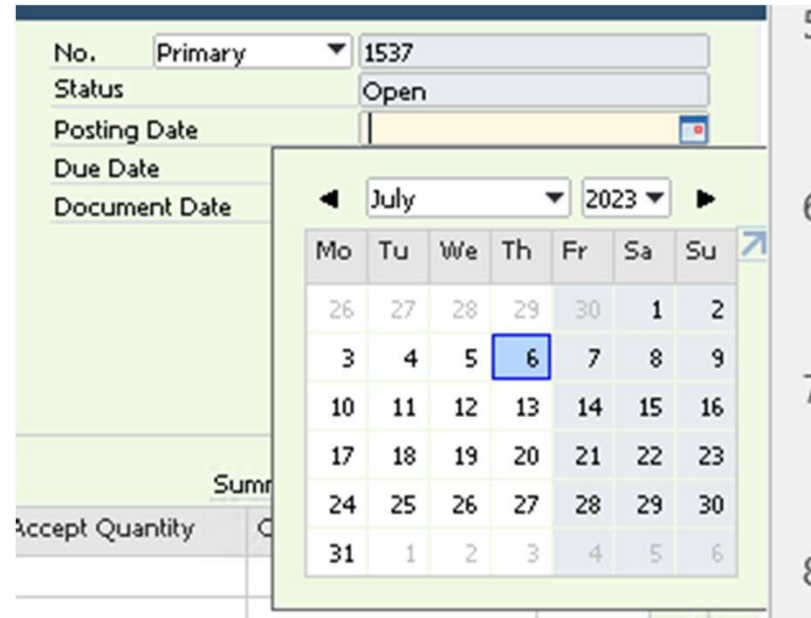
No. Primary 1537
Status Open
Posting Date
Due Date
Document Date

July 2023

| Mo | Tu | We | Th | Fr | Sa | Su |
|---|---|---|---|---|---|---|
| 26 | 27 | 28 | 29 | 30 | 1 | 2 |
| 3 | 4 | 5 | 6 | 7 | 8 | 9 |
| 10 | 11 | 12 | 13 | 14 | 15 | 16 |
| 17 | 18 | 19 | 20 | 21 | 22 | 23 |
| 24 | 25 | 26 | 27 | 28 | 29 | 30 |
| 31 | 1 | 2 | 3 | 4 | 5 | 6 |

Sum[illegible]
Accept Quantity